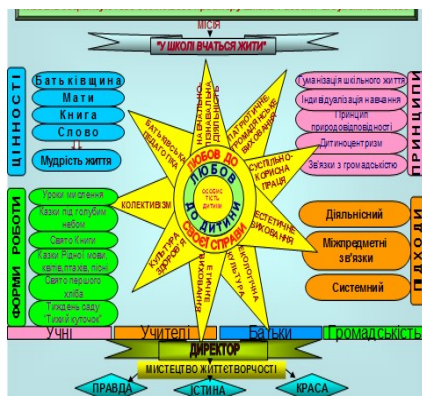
МІСІЯ

"У ШКОЛІ ВЧАТЬСЯ ЖИТИ"

ЦІННОСТІ

Батьківщина

Мати

Книга

Слово

Мудрість життя

ФОРМИ РОБОТИ

Уроки мислення

Казки під голубим небом

Свято Книги

Казки Рідної мови, квітів, птахів, пісні

Свято першого хліба

"Тижневь саду" "Тихий куточок"

ПРИНЦИПИ

Гуманізація шкільного життя

Індивідуалізація навчання

Принцип природовідповідності

Дитиноцентризм

Зв'язки з громадськістю

ПІДХОДИ

Діяльнісний

Міжпредметні зв'язки

Системний

ЛЮБОВ ДО ЛЮБОВ ДО ДИТИНИ СВОЄЇ СПРАВИ

особистість дитини

БАТЬКІВСЬКА ПЕДАГОГІКА

НАРОДНА ПЕДАГОГІКА

ПАТРІОТИЧНЕ, ГРОМАДЯНСЬКЕ ВИХОВАННЯ

СУСПІЛЬНО-КОРИСНА ПРАЦЯ

ЕСТЕТИЧНЕ ВИХОВАННЯ

ЕКОЛОГІЧНА КУЛЬТУРА

ЛЮДИНОЗНАВСТВО

КУЛЬТУРА ЗДОРОВ'Я

КОЛЕКТИВІЗМ

Учні

Учителі

Батьки

Громадськість

ДИРЕКТОР

МИСТЕЦТВО ЖИТТЄТВОРЧОСТІ

ПРАВДА

ІСТИНА

КРАСА